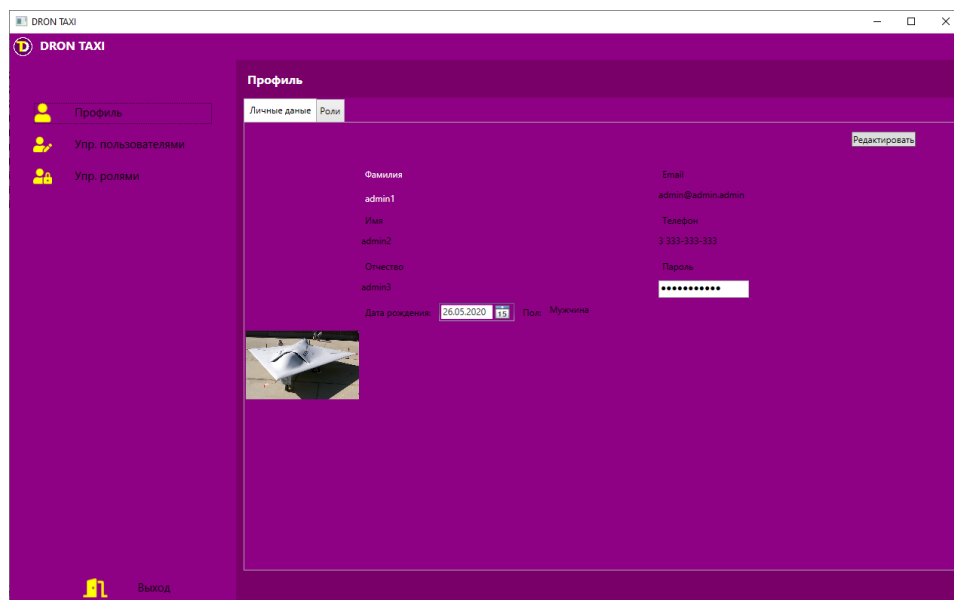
DRON TAXI

DRON TAXI

Профиль
Упр. пользователями
Упр. ролями

Выход

Профиль

Личные даные | Роли

Редактировать

Фамилия
admin1
Имя
admin2
Отчество
admin3
Дата рождения 26.05.2020 15
Пол Мужчина

Email
admin@admin.admin
Телефон
3 333-333-333
Пароль
●●●●●●●●●●●